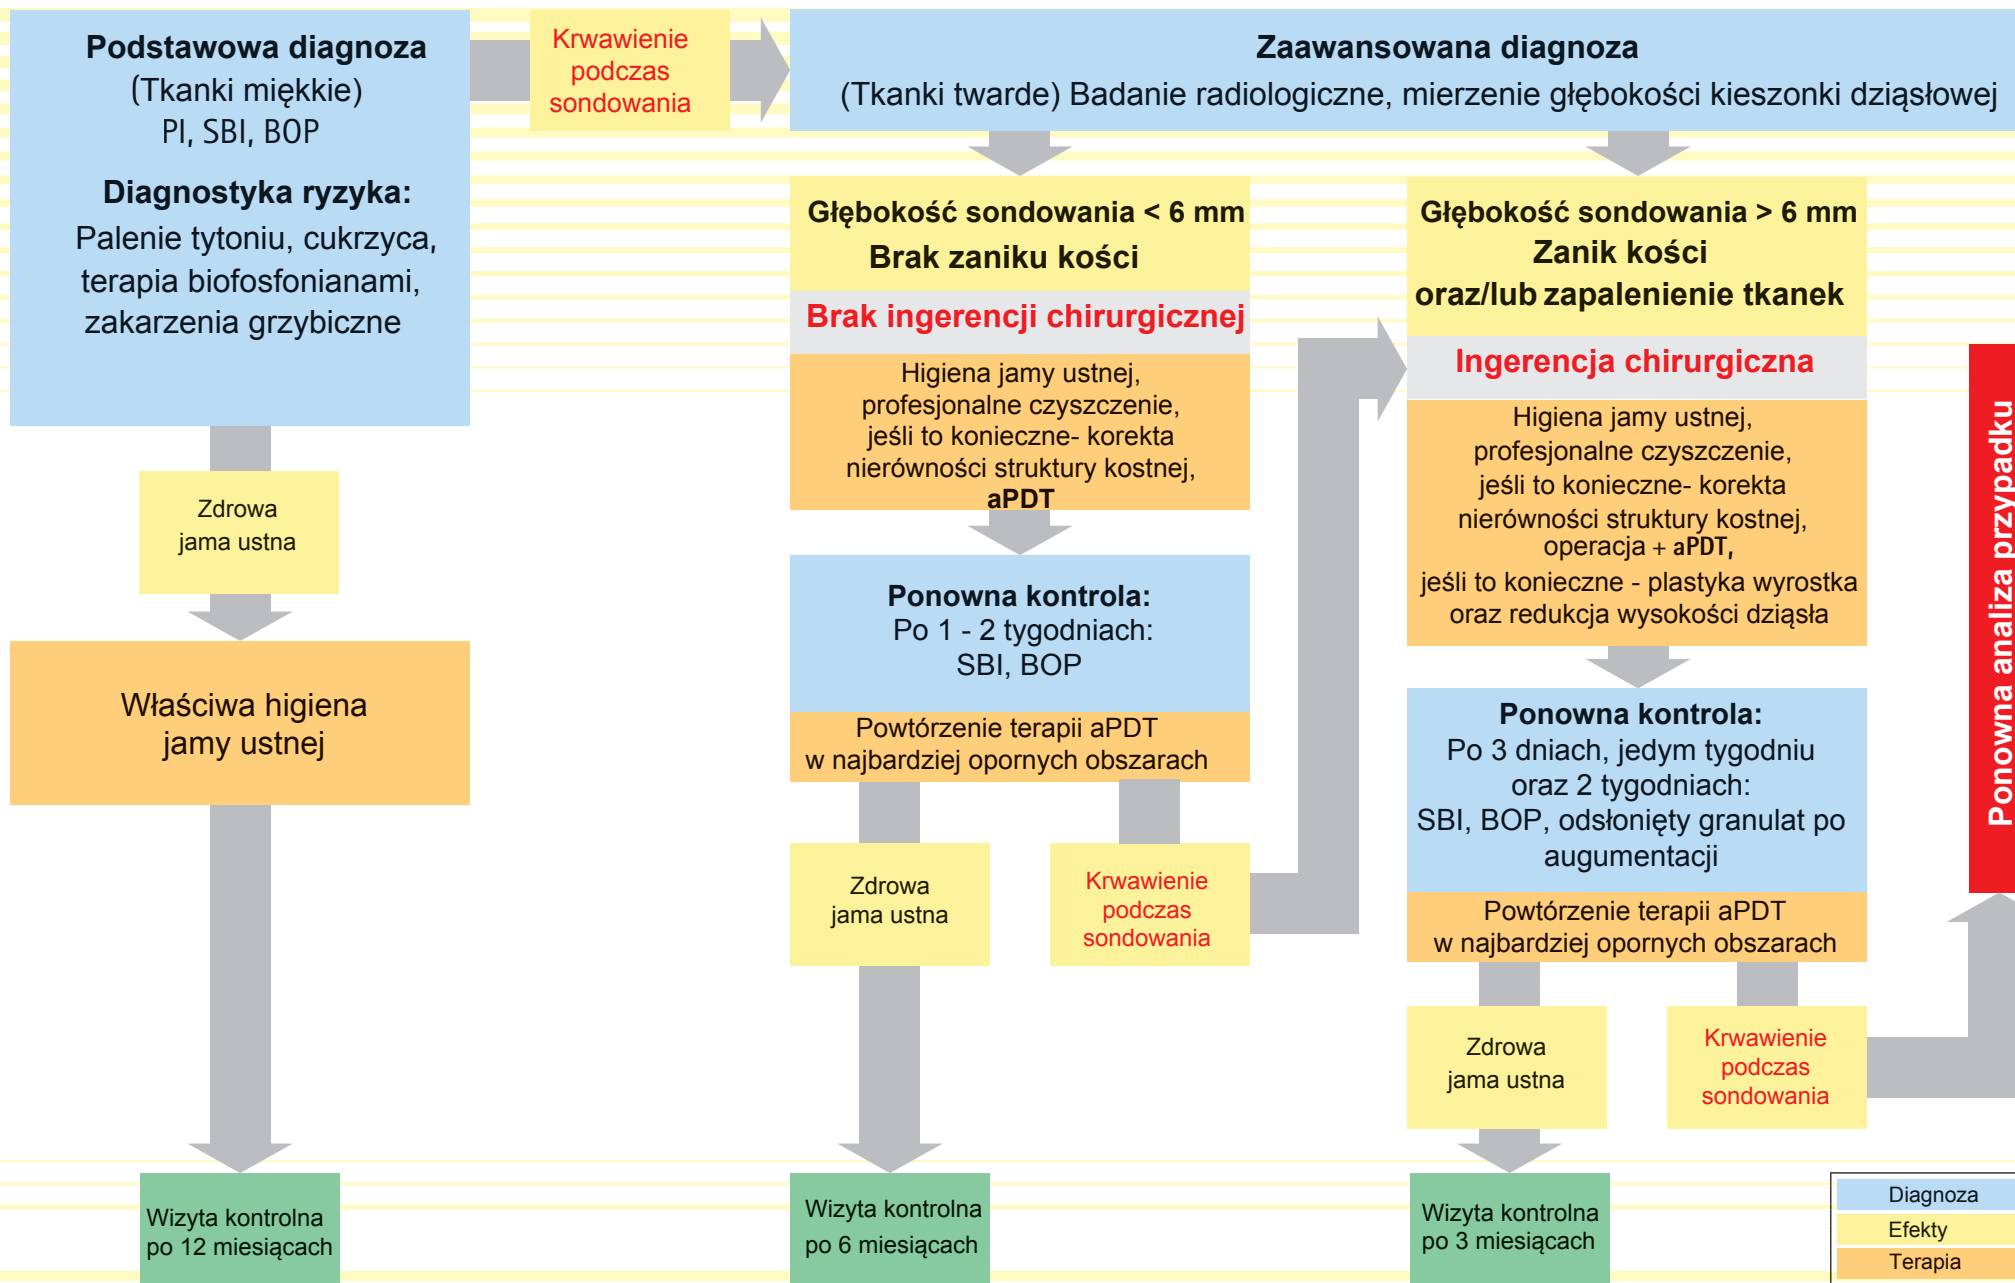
Podstawowa diagnoza
(Tkanki miękkie)
PI, SBI, BOP

Diagnostyka ryzyka:
Palenie tytoniu, cukrzyca, terapia biofosfonianami, zakarzenia grzybiczne

Krwawienie podczas sondowania

Zaawansowana diagnoza
(Tkanki twarde) Badanie radiologiczne, mierzenie głębokości kieszonki dziąsłowej

Zdrowa jama ustna

Właściwa higiena jamy ustnej

Wizyta kontrolna po 12 miesiącach

Głębokość sondowania < 6 mm
Brak zaniku kości

Brak ingerencji chirurgicznej

Higiena jamy ustnej, profesjonalne czyszczenie, jeśli to konieczne- korekta nierówności struktury kostnej, aPDT

Ponowna kontrola:
Po 1 - 2 tygodniach:
SBI, BOP

Powtórzenie terapii aPDT w najbardziej opornych obszarach

Zdrowa jama ustna

Krwawienie podczas sondowania

Wizyta kontrolna po 6 miesiącach

Głębokość sondowania > 6 mm
Zanik kości
oraz/lub zapalenienie tkanek

Ingerencja chirurgiczna

Higiena jamy ustnej, profesjonalne czyszczenie, jeśli to konieczne- korekta nierówności struktury kostnej, operacja + aPDT,
jeśli to konieczne - plastyka wyrostka oraz redukcja wysokości dziąsła

Ponowna kontrola:
Po 3 dniach, jedym tygodniu oraz 2 tygodniach:
SBI, BOP, odsłonięty granulat po augumentacji

Powtórzenie terapii aPDT w najbardziej opornych obszarach

Zdrowa jama ustna

Krwawienie podczas sondowania

Wizyta kontrolna po 3 miesiącach

Ponowna analiza przypadku

Diagnoza
Efekty
Terapia